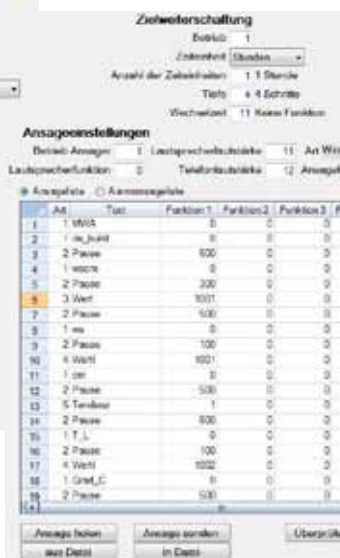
Zielweiterschaltung

Betrieb 1

Zeiteinheit Stunden

Anzahl der Zeiteinheiten 1 1 Stunde

Tiefe 4 4 Schritte

Wechselzeit 11 Keine Funktion

Ansageeinstellungen

Betrieb Ansager 1 Lautsprecherlautstärke 11 Art Wi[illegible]

Lautsprecherfunktion 0 Telefonlautstärke 12 Ansage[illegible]

Ansageliste Alarmansageliste

| | Art | Text | Funktion 1 | Funktion 2 | Funktion 3 |
|---|---|---|---|---|---|
| 1 | 1 | MWA | 0 | 0 | 0 |
| 2 | 1 | ie_buird | 0 | 0 | 0 |
| 3 | 2 | Pause | 500 | 0 | 0 |
| 4 | 1 | wsore | 0 | 0 | 0 |
| 5 | 2 | Pause | 200 | 0 | 0 |
| 6 | 3 | Wert | 1001 | 0 | 0 |
| 7 | 2 | Pause | 500 | 0 | 0 |
| 8 | 1 | ws | 0 | 0 | 0 |
| 9 | 2 | Pause | 100 | 0 | 0 |
| 10 | 4 | WertI | 1001 | 0 | 0 |
| 11 | 1 | cm | 0 | 0 | 0 |
| 12 | 2 | Pause | 500 | 0 | 0 |
| 13 | 5 | Tendenz | 1 | 0 | 0 |
| 14 | 2 | Pause | 500 | 0 | 0 |
| 15 | 1 | T_L | 0 | 0 | 0 |
| 16 | 2 | Pause | 100 | 0 | 0 |
| 17 | 4 | WertI | 1002 | 0 | 0 |
| 18 | 1 | Grad_C | 0 | 0 | 0 |
| 19 | 2 | Pause | 500 | 0 | 0 |

Ansage holen aus Datei

Ansage sendeln in Datei

Überprü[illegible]